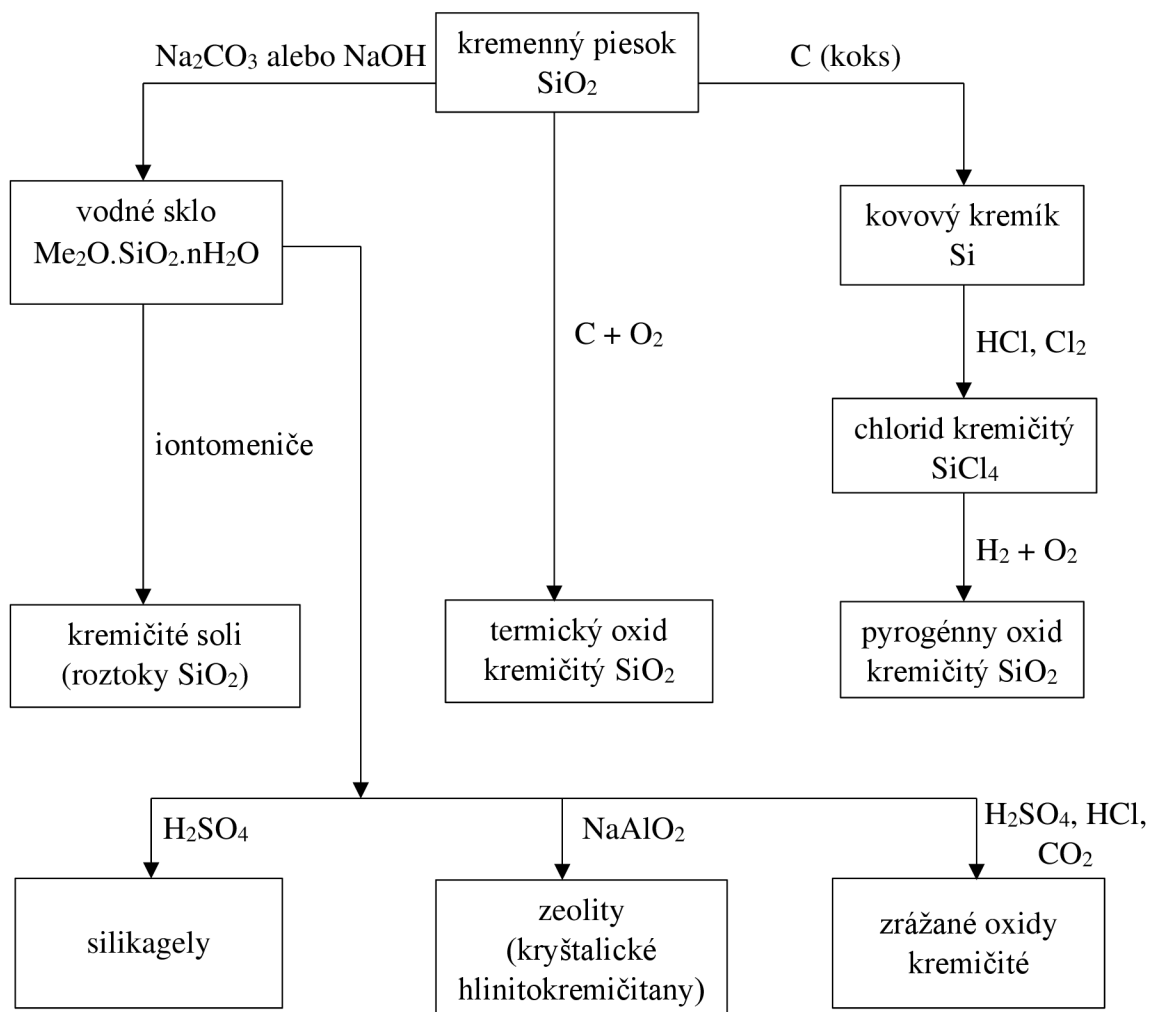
kremenný piesok $SiO_2$

$Na_2CO_3$ alebo NaOH

C (koks)

vodné sklo $Me_2O.SiO_2.nH_2O$

$C + O_2$

kovový kremík Si

HCl, $Cl_2$

chlorid kremičitý $SiCl_4$

iontomeniče

$H_2 + O_2$

kremičité soli (roztoky $SiO_2$)

termický oxid kremičitý $SiO_2$

pyrogénny oxid kremičitý $SiO_2$

$H_2SO_4$

$NaAlO_2$

$H_2SO_4$, HCl, $CO_2$

silikagely

zeolity (kryštalické hlinitokremičitany)

zrážané oxidy kremičité